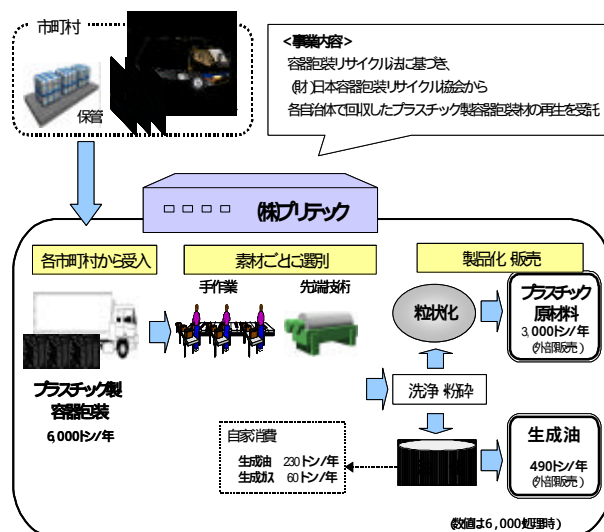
市町村

保管

<事業内容>
容器包装リサイクル法に基づき、
(財)日本容器包装リサイクル協会から
各自治体で回収したプラスチック製容器包装材の再生を受託

□□□□ (株)プリテック

各市町村から受入

素材ごとに選別

製品化 販売

手作業

先端技術

粒状化

プラスチック原料

3,000トン/年
(外部販売)

洗浄 粉砕

プラスチック製容器包装

6,000トン/年

自家消費

生成油 230トン/年
生成ガス 60トン/年

生成油

490トン/年
(外部販売)

(数値は6,000処理時)